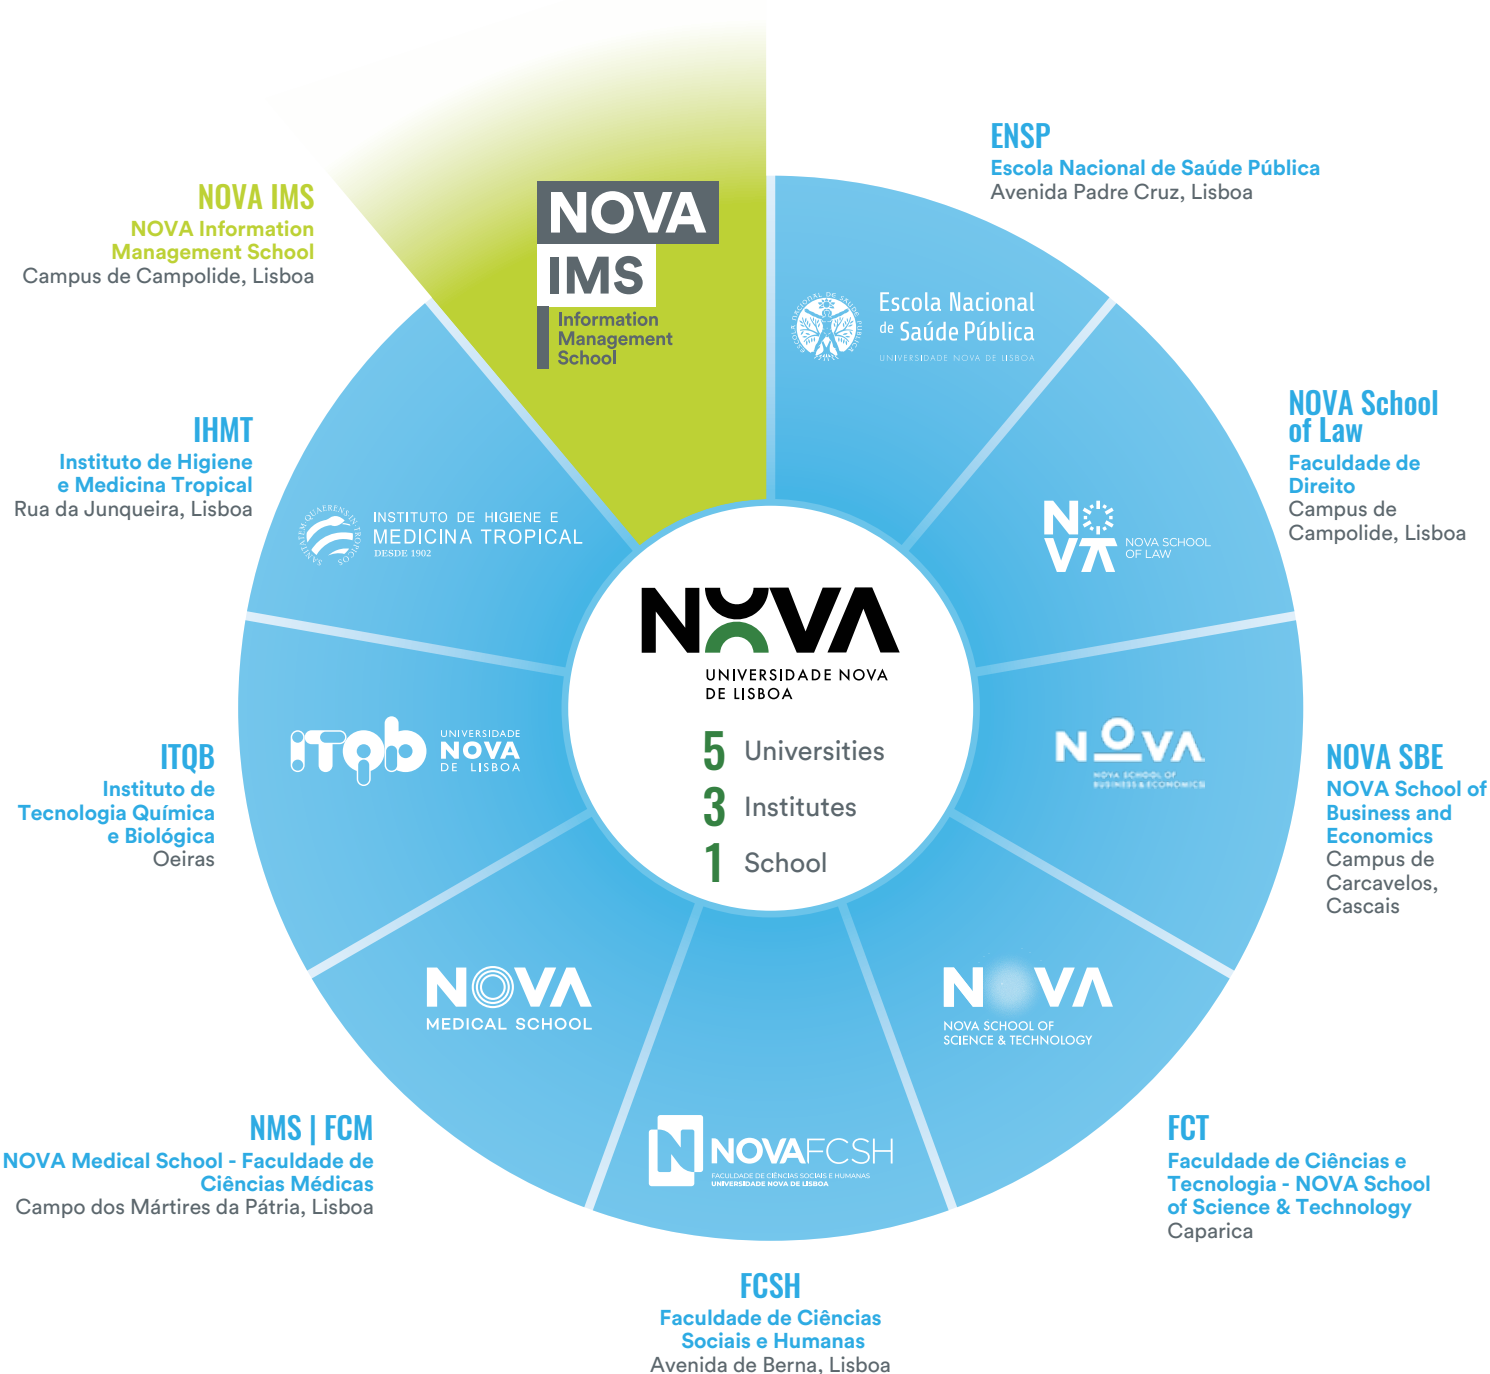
NOVA IMS
NOVA Information Management School
Campus de Campolide, Lisboa

NOVA
IMS
Information Management School

ENSP
Escola Nacional de Saúde Pública
Avenida Padre Cruz, Lisboa

Escola Nacional de Saúde Pública
UNIVERSIDADE NOVA DE LISBOA

IHMT
Instituto de Higiene e Medicina Tropical
Rua da Junqueira, Lisboa

INSTITUTO DE HIGIENE E MEDICINA TROPICAL
DESDE 1902

NOVA School of Law
Faculdade de Direito
Campus de Campolide, Lisboa

NOVA
NOVA SCHOOL OF LAW

NOVA
UNIVERSIDADE NOVA DE LISBOA
5 Universities
3 Institutes
1 School

ITQB
Instituto de Tecnologia Química e Biológica
Oeiras

ITQB
UNIVERSIDADE NOVA DE LISBOA

NOVA
NOVA SCHOOL OF BUSINESS & ECONOMICS

NOVA SBE
NOVA School of Business and Economics
Campus de Carcavelos, Cascais

NOVA
MEDICAL SCHOOL

NOVA
NOVA SCHOOL OF SCIENCE & TECHNOLOGY

NOVAFCSH
FACULDADE DE CIÊNCIAS SOCIAIS E HUMANAS
UNIVERSIDADE NOVA DE LISBOA

NMS | FCM
NOVA Medical School - Faculdade de Ciências Médicas
Campo dos Mártires da Pátria, Lisboa

FCT
Faculdade de Ciências e Tecnologia - NOVA School of Science & Technology
Caparica

FCSH
Faculdade de Ciências Sociais e Humanas
Avenida de Berna, Lisboa